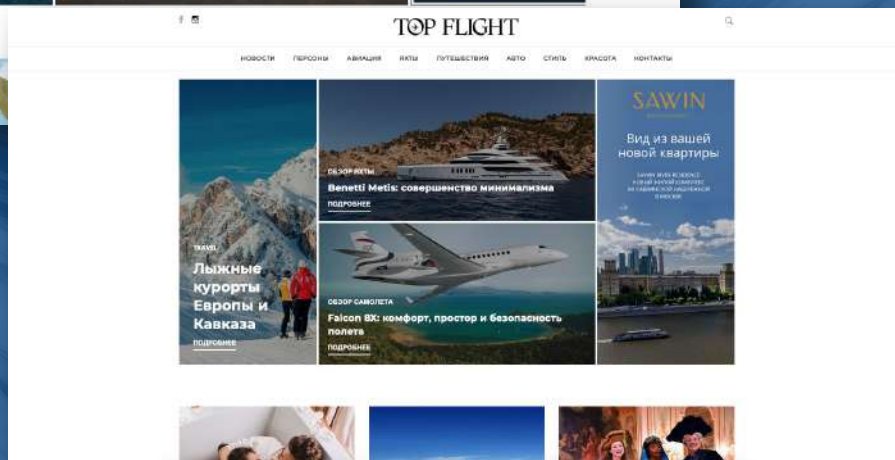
TOP FLIGHT

НОВОСТИ ПЕРСОНЫ АВИАЦИЯ ЯХТЫ ПУТЕШЕСТВИЯ АВТО СТИЛЬ КРАСОТА КОНТАКТЫ

TRAVEL
Лыжные курорты Европы и Кавказа
ПОДРОБНЕЕ

ОБЗОР ЯХТЫ
Benetti Metis: совершенство минимализма
ПОДРОБНЕЕ

ОБЗОР САМОЛЕТА
Falcon 8X: комфорт, простор и безопасность полета
ПОДРОБНЕЕ

SAWIN
Вид из вашей новой квартиры
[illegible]